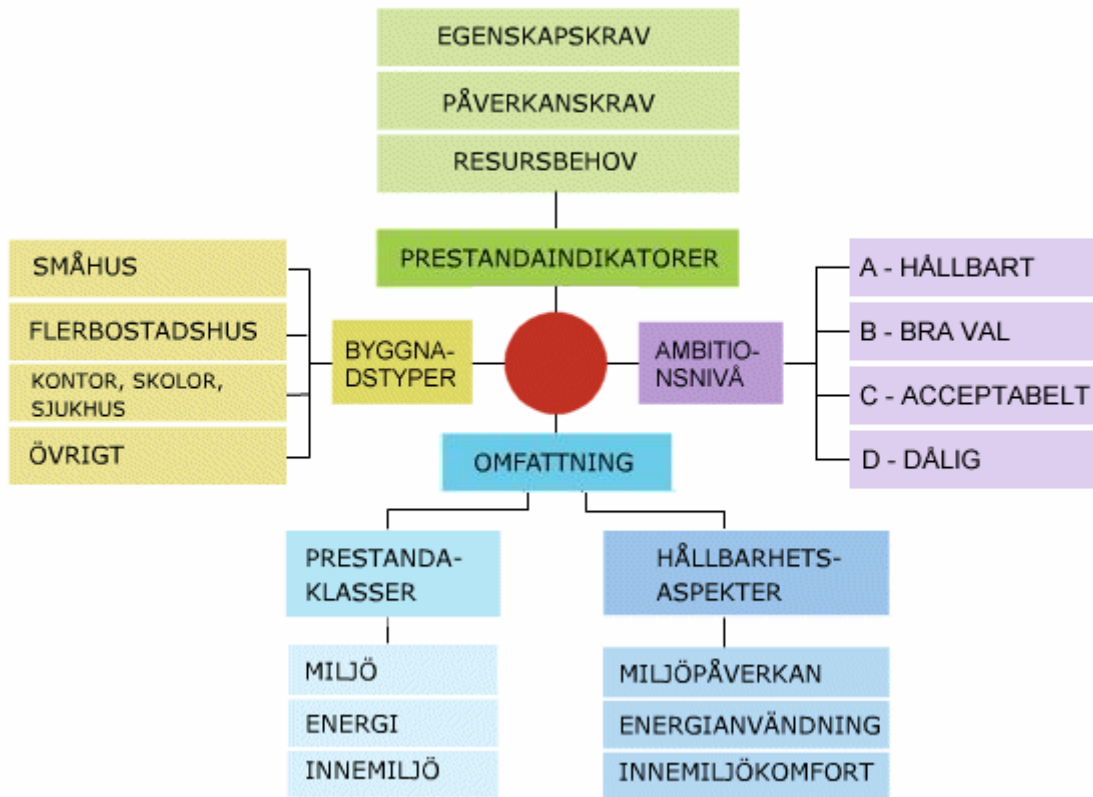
EGENSKAPSKRAV

PÅVERKANSKRAV

RESURSBEHOV

PRESTANDAINDIKATORER

SMÅHUS

FLERBOSTADSHUS

KONTOR, SKOLOR, SJUKHUS

ÖVRIGT

BYGGNADSTYPER

AMBITIONSNIVÅ

A - HÅLLBART

B - BRA VAL

C - ACCEPTABELT

D - DÅLIG

OMFATTNING

PRESTANDAKLASSER

HÅLLBARHETSASPEKTER

MILJÖ

ENERGI

INNEMILJÖ

MILJÖPÅVERKAN

ENERGIANVÄNDNING

INNEMILJÖKOMFORT